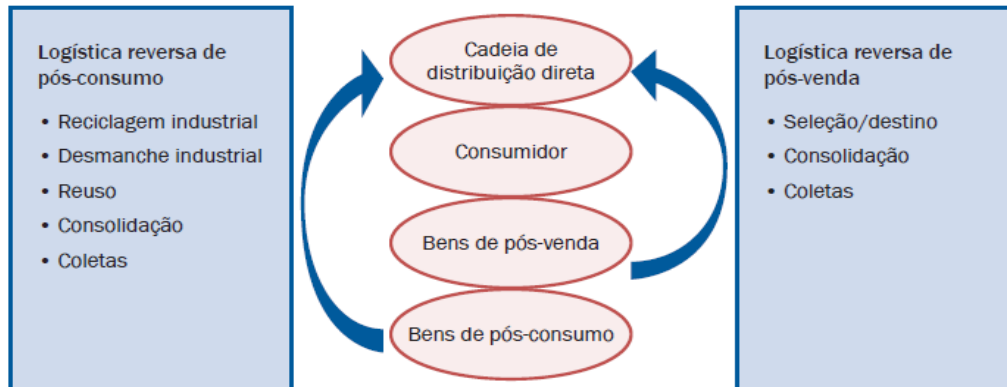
Logística reversa de pós-consumo

- Reciclagem industrial
- Desmanche industrial
- Reuso
- Consolidação
- Coletas

Cadeia de distribuição direta

Consumidor

Bens de pós-venda

Bens de pós-consumo

Logística reversa de pós-venda

- Seleção/destino
- Consolidação
- Coletas